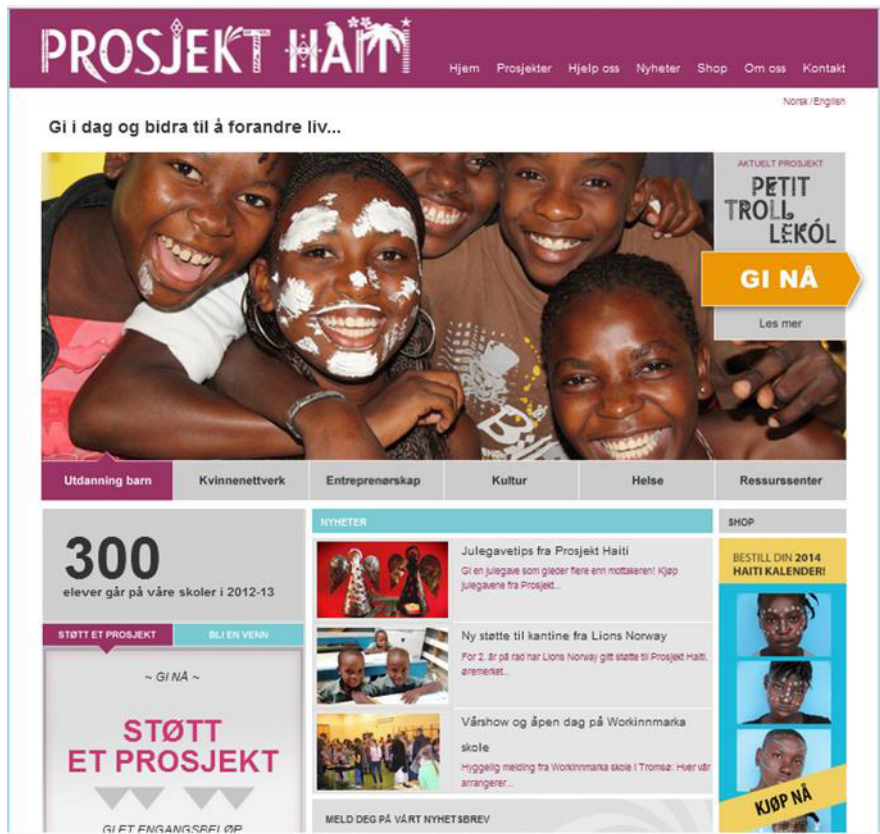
PROSJEKT HAITI

Hjem Prosjekter Hjelp oss Nyheter Shop Om oss Kontakt

Norsk / English

Gi i dag og bidra til å forandre liv...

AKTUELT PROSJEKT
PETIT TROLL LEKÓL

GI NÅ

Les mer

Utdanning barn | Kvinnenettverk | Entreprenørskap | Kultur | Helse | Ressurssenter

300
elever går på våre skoler i 2012-13

STØTT ET PROSJEKT | BLI EN VENN

~ GI NÅ ~

STØTT ET PROSJEKT

GI ET ENGANGSBELØP

NYHETER

Julegavetips fra Prosjekt Haiti
Gi en julegave som gleder flere enn mottakeren! Kjøp julegavene fra Prosjekt...

Ny støtte til kantine fra Lions Norway
For 2. år på rad har Lions Norway gitt støtte til Prosjekt Haiti, øremerket...

Vårshow og åpen dag på Workinnmarka skole
Hyggelig melding fra Workinnmarka skole i Tromsø: Hver vår arrangerer...

MELD DEG PÅ VÅRT NYHETSBREV

SHOP

BESTILL DIN 2014 HAITI KALENDER!

KJØP NÅ